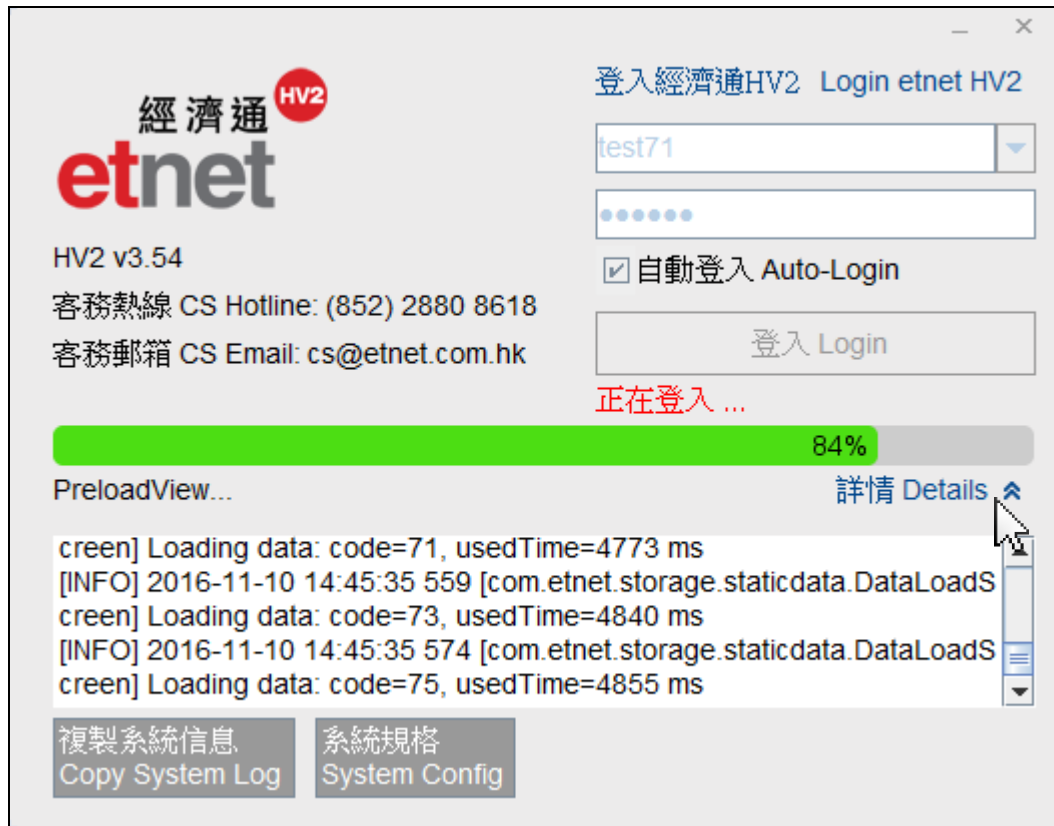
經濟通 HV2
etnet

HV2 v3.54
客務熱線 CS Hotline: (852) 2880 8618
客務郵箱 CS Email: cs@etnet.com.hk

登入經濟通HV2 Login etnet HV2
test71
●●●●●●
☑ 自動登入 Auto-Login
登入 Login
正在登入 ...

84%
PreloadView...
詳情 Details

creen] Loading data: code=71, usedTime=4773 ms
[INFO] 2016-11-10 14:45:35 559 [com.etnet.storage.staticdata.DataLoadS
creen] Loading data: code=73, usedTime=4840 ms
[INFO] 2016-11-10 14:45:35 574 [com.etnet.storage.staticdata.DataLoadS
creen] Loading data: code=75, usedTime=4855 ms

複製系統信息
Copy System Log
系統規格
System Config